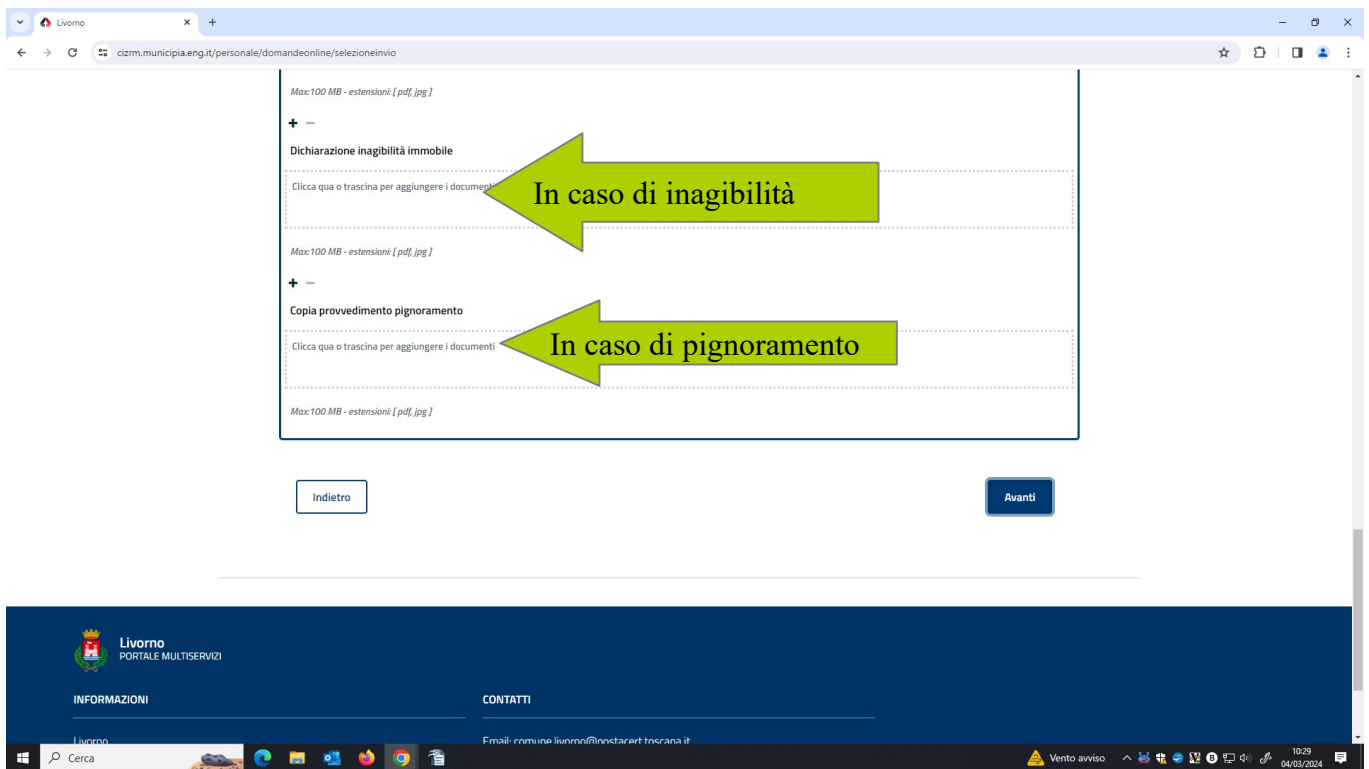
Livorno
cizrm.municipia.eng.it/personale/domandeonline/selezioneinvio

Max:100 MB - estensioni: [ pdf, jpg ]

+ −

Dichiarazione inagibilità immobile

Clicca qua o trascina per aggiungere i document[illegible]

In caso di inagibilità

Max:100 MB - estensioni: [ pdf, jpg ]

+ −

Copia provvedimento pignoramento

Clicca qua o trascina per aggiungere i documenti

In caso di pignoramento

Max:100 MB - estensioni: [ pdf, jpg ]

Indietro

Avanti

Livorno
PORTALE MULTISERVIZI

INFORMAZIONI

Livorno

CONTATTI

Email: comune.livorno@postacert.toscana.it

Cerca

Vento avviso

10:29
04/03/2024